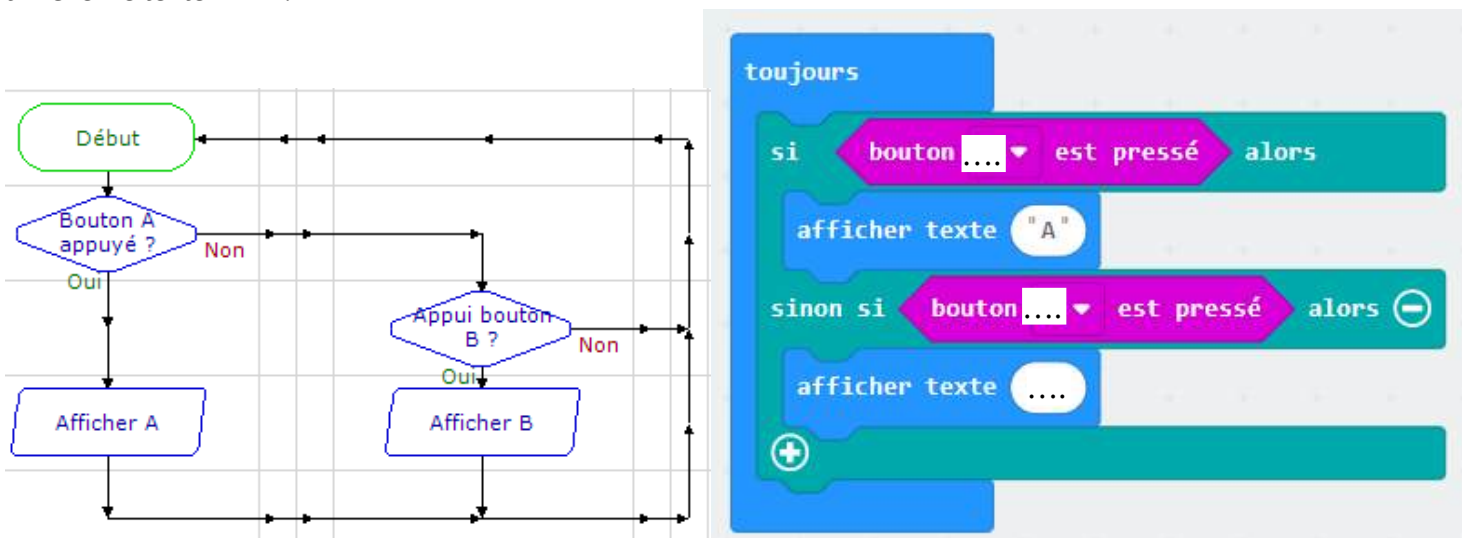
Début

Bouton A appuyé ?

Non

Oui

Appui bouton B ?

Non

Oui

Afficher A

Afficher B

toujours

si bouton .... ▾ est pressé alors

afficher texte "A"

sinon si bouton .... ▾ est pressé alors ⊖

afficher texte ....

⊕